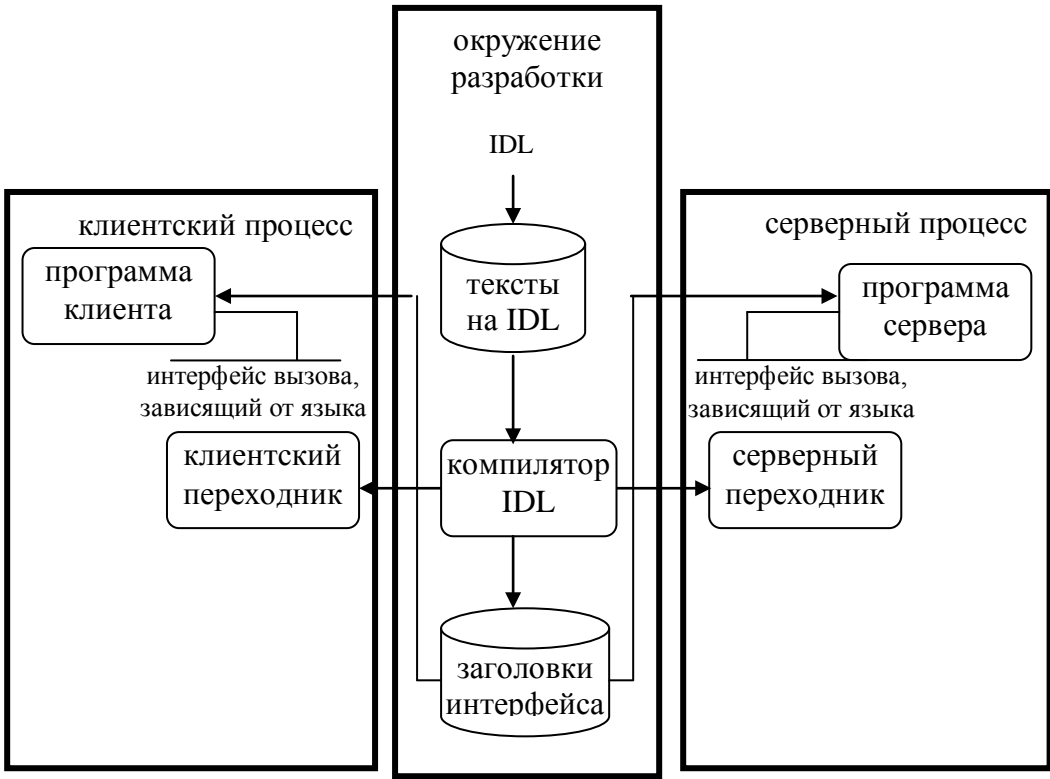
окружение разработки

IDL

клиентский процесс

серверный процесс

программа клиента

тексты на IDL

программа сервера

интерфейс вызова, зависящий от языка

интерфейс вызова, зависящий от языка

клиентский переходник

компилятор IDL

серверный переходник

заголовки интерфейса